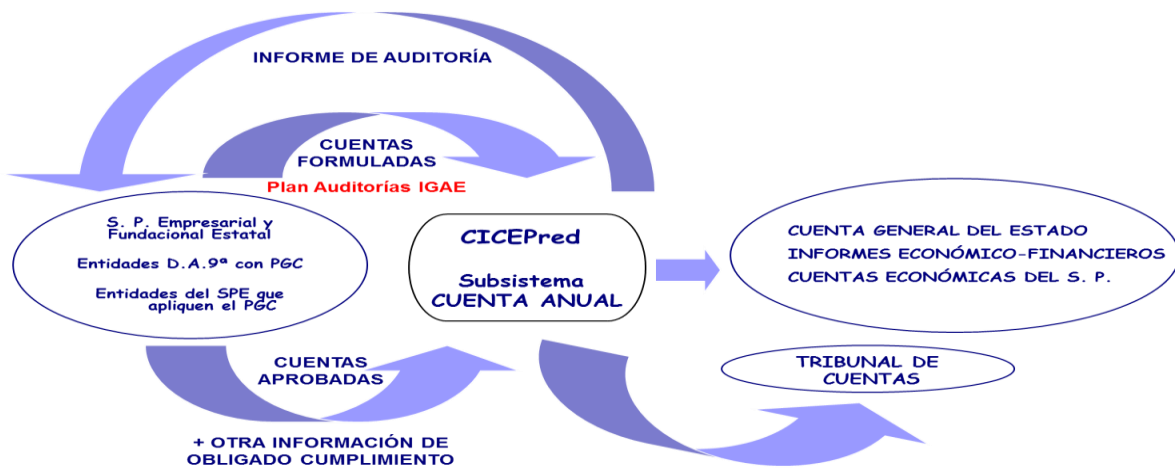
INFORME DE AUDITORÍA

CUENTAS FORMULADAS

Plan Auditorías IGAE

S. P. Empresarial y Fundacional Estatal

Entidades D.A.9ª con PGC

Entidades del SPE que apliquen el PGC

CICEPred

Subsistema CUENTA ANUAL

CUENTA GENERAL DEL ESTADO
INFORMES ECONÓMICO-FINANCIEROS
CUENTAS ECONÓMICAS DEL S. P.

CUENTAS APROBADAS

TRIBUNAL DE CUENTAS

+ OTRA INFORMACIÓN DE OBLIGADO CUMPLIMIENTO